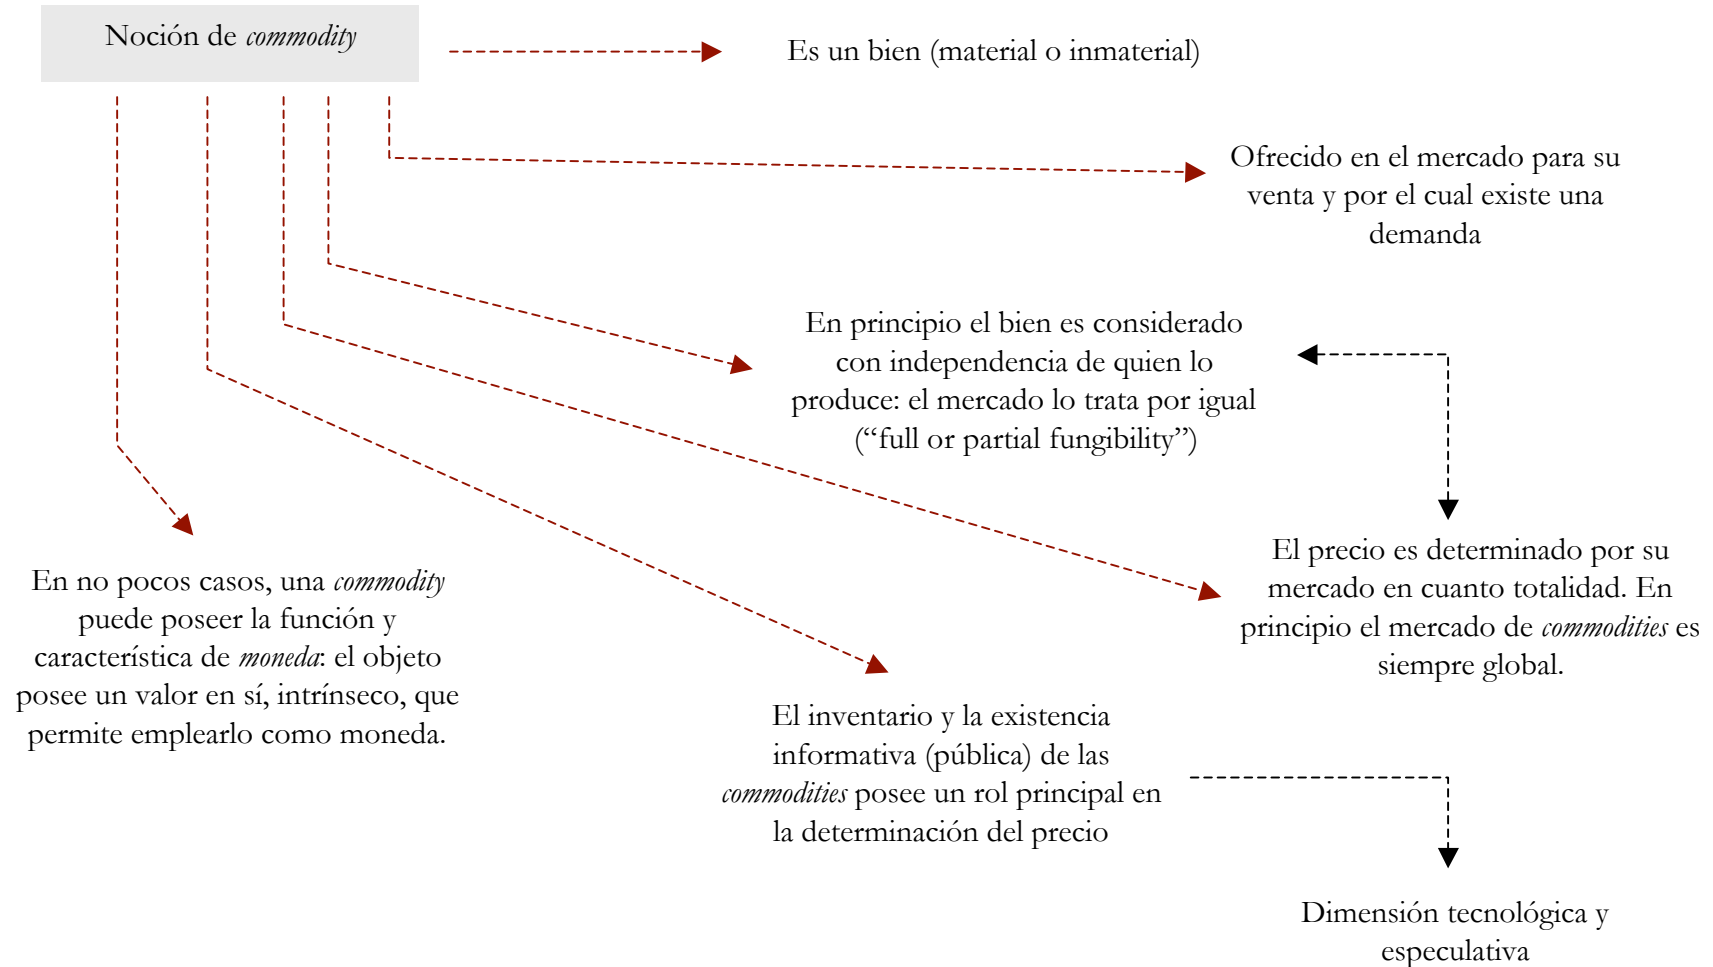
Noción de *commodity*

Es un bien (material o inmaterial)

Ofrecido en el mercado para su venta y por el cual existe una demanda

En principio el bien es considerado con independencia de quien lo produce: el mercado lo trata por igual ("full or partial fungibility")

El precio es determinado por su mercado en cuanto totalidad. En principio el mercado de *commodities* es siempre global.

En no pocos casos, una *commodity* puede poseer la función y característica de *moneda*: el objeto posee un valor en sí, intrínseco, que permite emplearlo como moneda.

El inventario y la existencia informativa (pública) de las *commodities* posee un rol principal en la determinación del precio

Dimensión tecnológica y especulativa